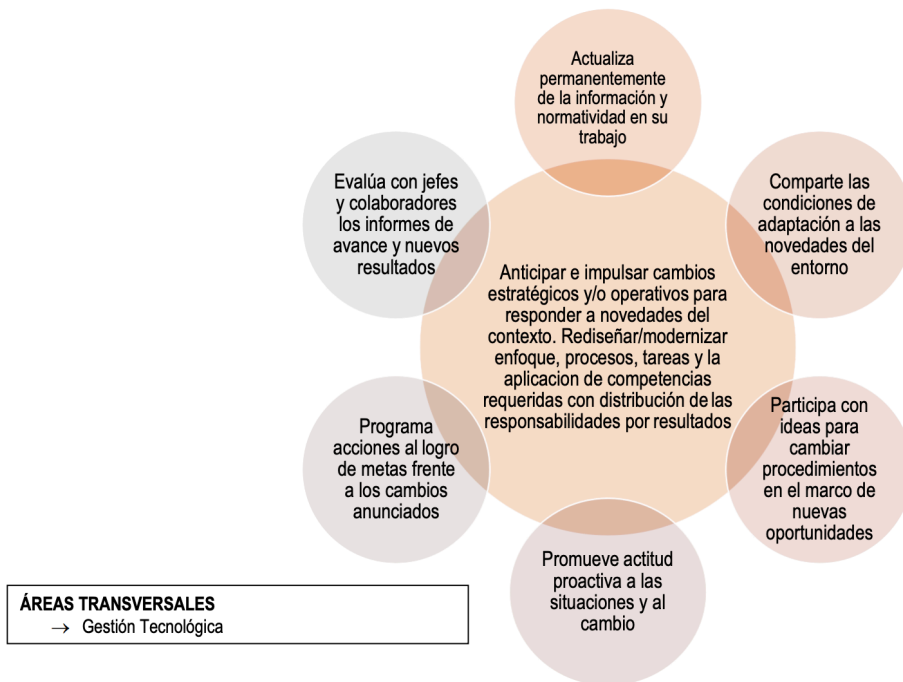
Actualiza permanentemente de la información y normatividad en su trabajo

Comparte las condiciones de adaptación a las novedades del entorno

Participa con ideas para cambiar procedimientos en el marco de nuevas oportunidades

Promueve actitud proactiva a las situaciones y al cambio

Programa acciones al logro de metas frente a los cambios anunciados

Evalúa con jefes y colaboradores los informes de avance y nuevos resultados

Anticipar e impulsar cambios estratégicos y/o operativos para responder a novedades del contexto. Rediseñar/modernizar enfoque, procesos, tareas y la aplicacion de competencias requeridas con distribución de las responsabilidades por resultados

ÁREAS TRANSVERSALES
→ Gestión Tecnológica